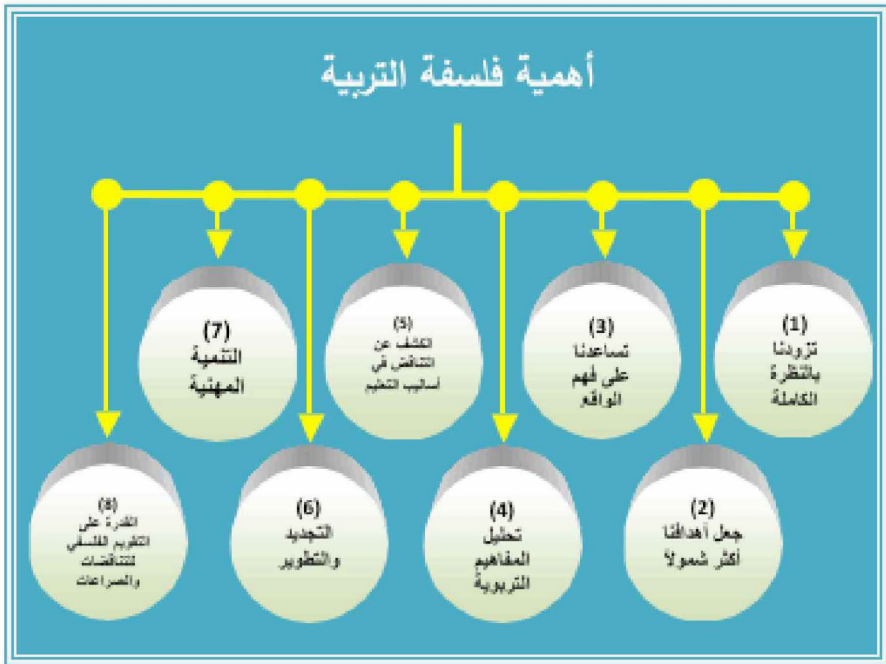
أهمية فلسفة التربية

(1)
تزودنا بالنظرة الكاملة

(3)
تساعدنا على فهم الواقع

(5)
الكشف عن التناقض في أساليب التعليم

(7)
التنمية المهنية

(2)
جعل أهدافنا أكثر شمولاً

(4)
تحليل المفاهيم التربوية

(6)
التجديد والتطوير

(8)
القدرة على التقويم الفلسفي للتناقضات والصراعات